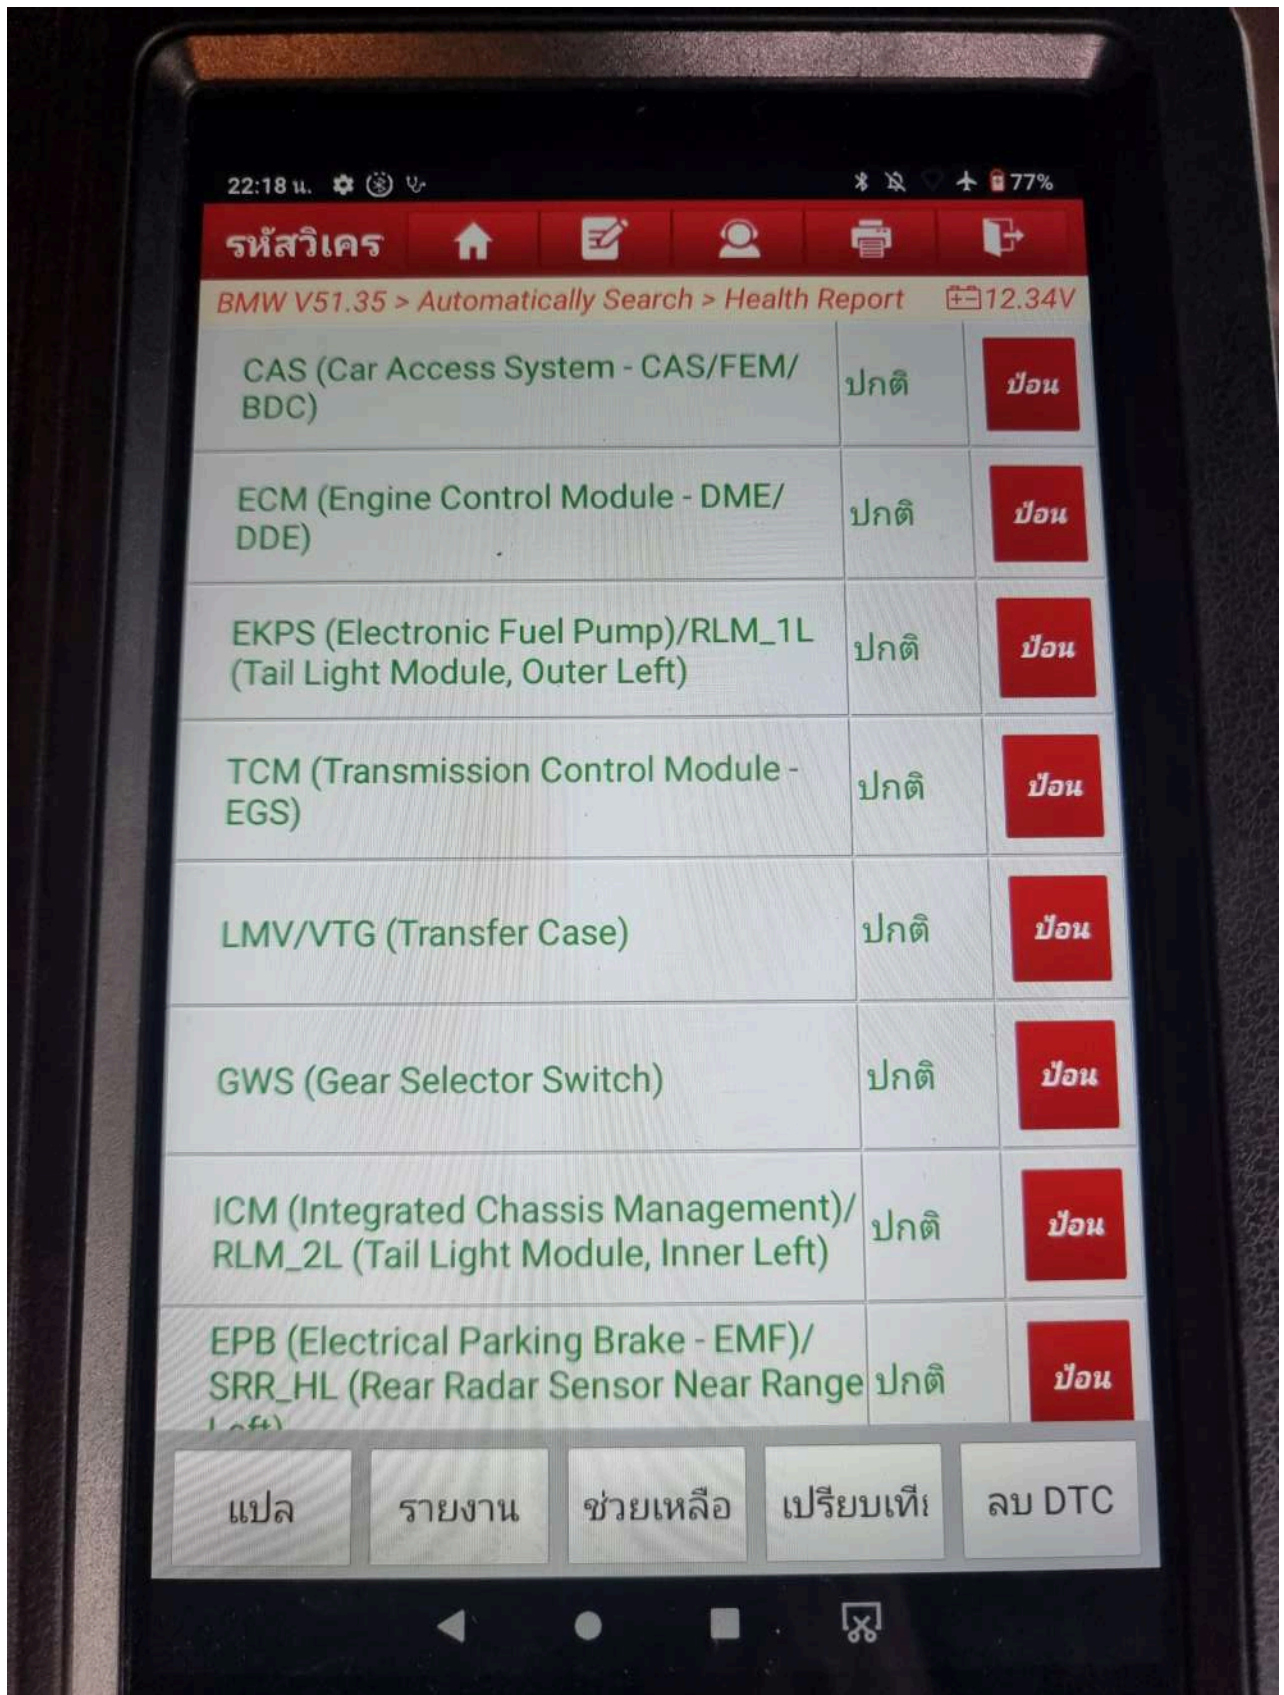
22:18 น.

77%

รหัสวิเคร

BMW V51.35 > Automatically Search > Health Report

12.34V

| | | |
|---|---|---|
| CAS (Car Access System - CAS/FEM/BDC) | ปกติ | ป้อน |
| ECM (Engine Control Module - DME/DDE) | ปกติ | ป้อน |
| EKPS (Electronic Fuel Pump)/RLM_1L (Tail Light Module, Outer Left) | ปกติ | ป้อน |
| TCM (Transmission Control Module - EGS) | ปกติ | ป้อน |
| LMV/VTG (Transfer Case) | ปกติ | ป้อน |
| GWS (Gear Selector Switch) | ปกติ | ป้อน |
| ICM (Integrated Chassis Management)/RLM_2L (Tail Light Module, Inner Left) | ปกติ | ป้อน |
| EPB (Electrical Parking Brake - EMF)/SRR_HL (Rear Radar Sensor Near Range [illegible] | ปกติ | ป้อน |

แปล

รายงาน

ช่วยเหลือ

เปรียบเที่

ลบ DTC